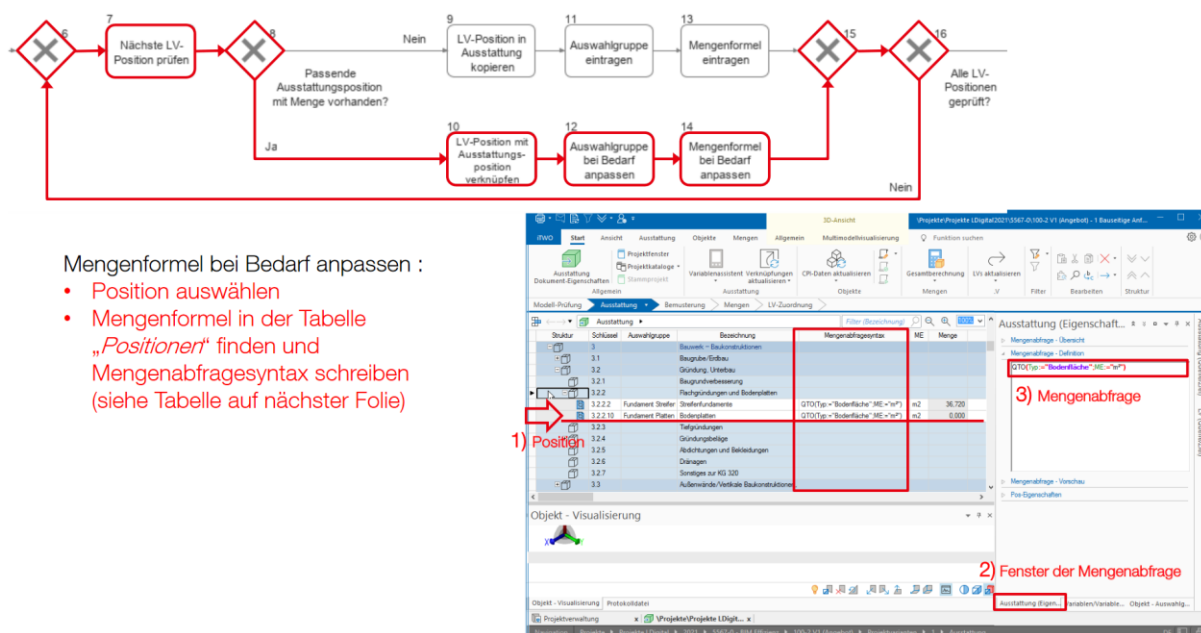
6

7
Nächste LV-Position prüfen

8

Passende Ausstattungsposition mit Menge vorhanden?

Nein

9
LV-Position in Ausstattung kopieren

11
Auswahlgruppe eintragen

13
Mengenformel eintragen

15

16

Alle LV-Positionen geprüft?

Ja

10
LV-Position mit Ausstattungs-position verknüpfen

12
Auswahlgruppe bei Bedarf anpassen

14
Mengenformel bei Bedarf anpassen

Nein

Mengenformel bei Bedarf anpassen :
• Position auswählen
• Mengenformel in der Tabelle „Positionen“ finden und Mengenabfragesyntax schreiben (siehe Tabelle auf nächster Folie)

3D-Ansicht
\Projekte\Projekte LDigital\2021\5567-0\100-2 V1 (Angebot) - 1 Bauseitige Anf...

iTWO | Start | Ansicht | Ausstattung | Objekte | Mengen | Allgemein | Multimodellvisualisierung | Funktion suchen

Ausstattung Dokument-Eigenschaften | Projektfenster | Projektkataloge | Stammprojekt | Allgemein | Variablenassistent | Verknüpfungen aktualisieren | Ausstattung | CPI-Daten aktualisieren | Objekte | Gesamtberechnung | Mengen | LVs aktualisieren | .V | Filter | Bearbeiten | Struktur

Modell-Prüfung | Ausstattung | Bemusterung | Mengen | LV-Zuordnung

Ausstattung
Filter (Bezeichnung)

| Struktur | Schlüssel | Auswahlgruppe | Bezeichnung | Mengenabfragesyntax | ME | Menge |
|---|---|---|---|---|---|---|
| | 3 | | Bauwerk – Baukonstruktionen | | | |
| | 3.1 | | Baugrube/Erdbau | | | |
| | 3.2 | | Gründung, Unterbau | | | |
| | 3.2.1 | | Baugrundverbesserung | | | |
| | 3.2.2 | | Flachgründungen und Bodenplatten | | | |
| | 3.2.2.2 | Fundament Streifen | Streifenfundamente | QTO(Typ:="Bodenfläche";ME:="m²") | m2 | 36,720 |
| | 3.2.2.10 | Fundament Platten | Bodenplatten | QTO(Typ:="Bodenfläche";ME:="m²") | m2 | 0,000 |
| | 3.2.3 | | Tiefgründungen | | | |
| | 3.2.4 | | Gründungsbeläge | | | |
| | 3.2.5 | | Abdichtungen und Bekleidungen | | | |
| | 3.2.6 | | Dränagen | | | |
| | 3.2.7 | | Sonstiges zur KG 320 | | | |
| | 3.3 | | Außenwände/Vertikale Baukonstruktionen | | | |

1) Position

Ausstattung (Eigenschaft...
Mengenabfrage - Übersicht
Mengenabfrage - Definition
QTO(Typ:="Bodenfläche";ME:="m²")
3) Mengenabfrage
Mengenabfrage - Vorschau
Pos-Eigenschaften

Objekt - Visualisierung

2) Fenster der Mengenabfrage

Objekt - Visualisierung | Protokolldatei
Ausstattung (Eigen... | Variablen/Variable... | Objekt - Auswahl...
Projektverwaltung | \Projekte\Projekte LDigit...